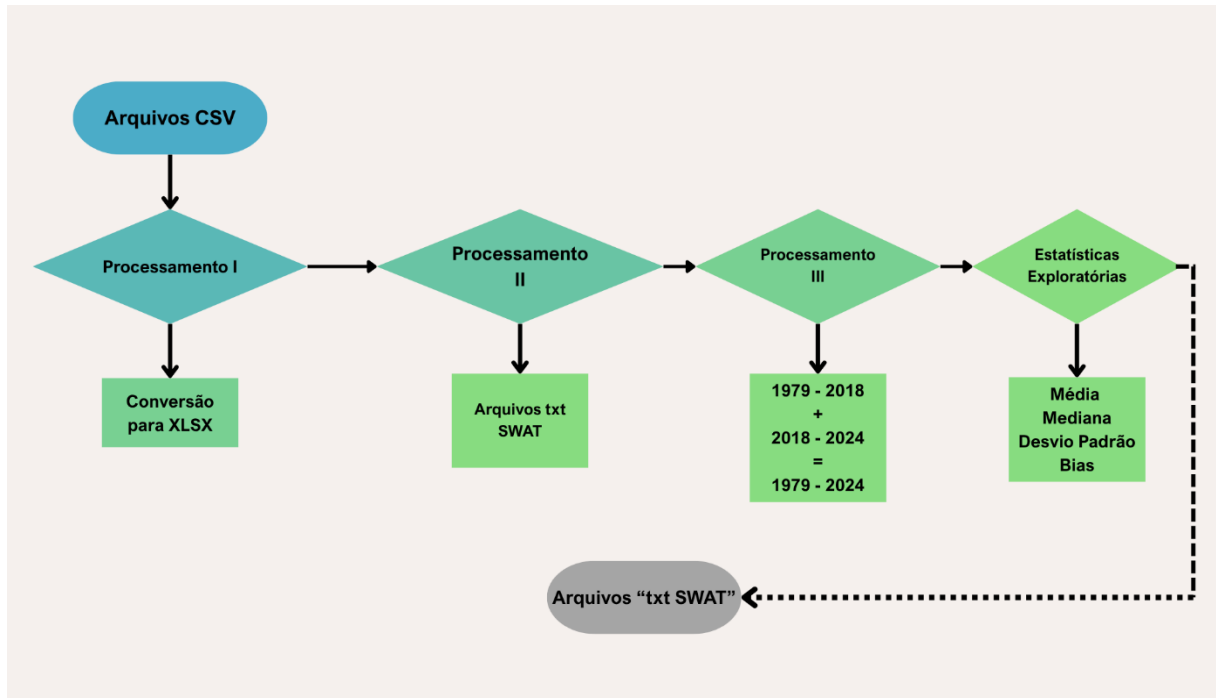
Arquivos CSV

Processamento I

Conversão para XLSX

Processamento II

Arquivos txt SWAT

Processamento III

1979 - 2018
+
2018 - 2024
=
1979 - 2024

Estatísticas Exploratórias

Média
Mediana
Desvio Padrão
Bias

Arquivos “txt SWAT”